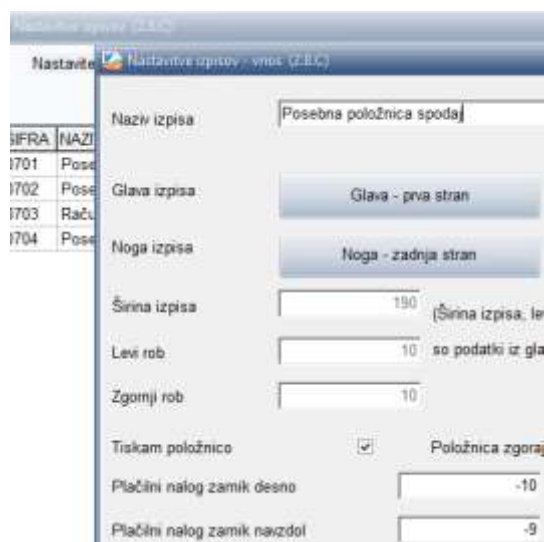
Nastavitve izpisov (Z.B.C)

Nastavite

| ŠIFRA | NAZI |
|---|---|
| 0701 | Pose |
| 0702 | Pose |
| 0703 |Raču |
| 0704 | Pose |

Nastavitve izpisov - vnos (Z.B.C)

Naziv izpisa
Posebna položnica spodaj

Glava izpisa
Glava - prva stran

Noga izpisa
Noga - zadnja stran

Širina izpisa
190
(Širina izpisa, le

Levi rob
10
so podatki iz gla

Zgornji rob
10

Tiskam položnico
Položnica zgoraj

Plačilni nalog zamik desno
-10

Plačilni nalog zamik navzdol
-9